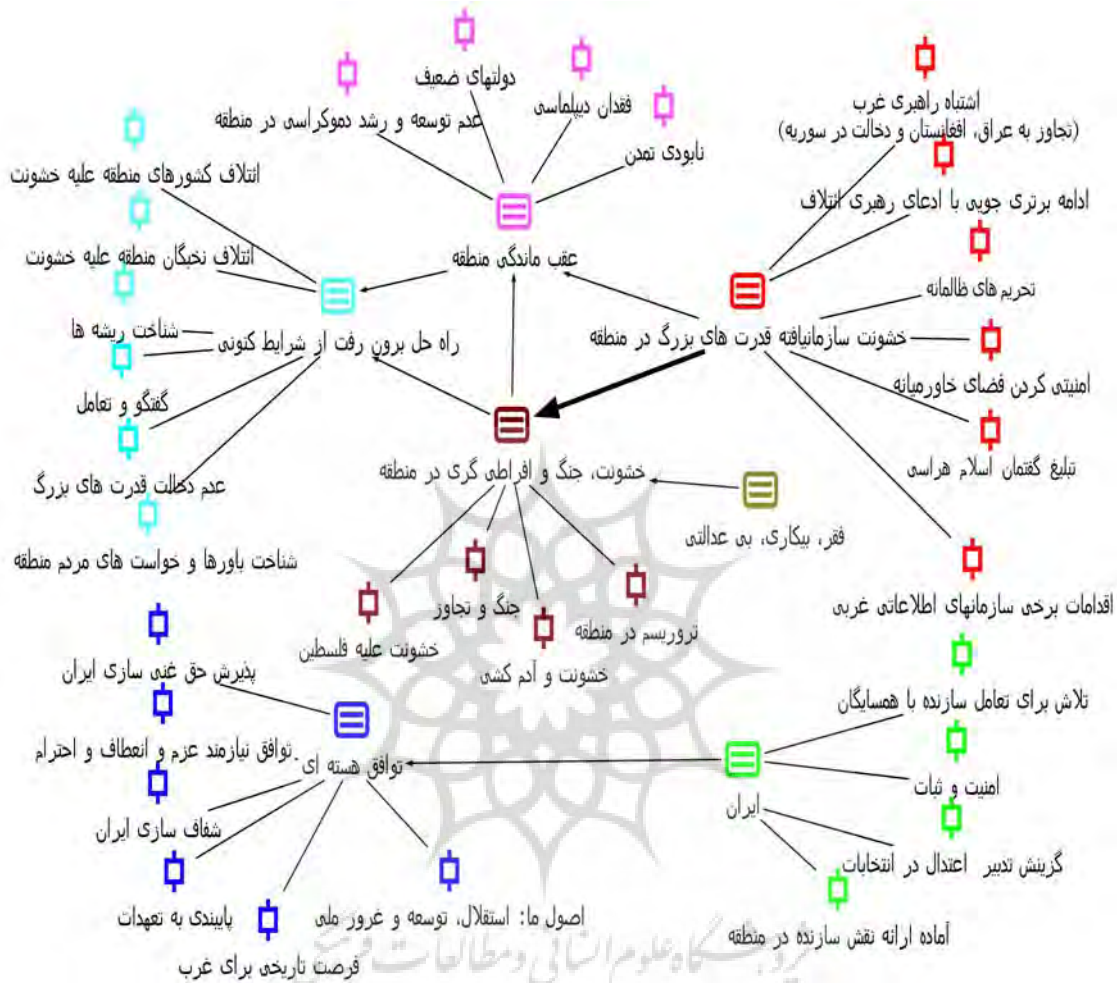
دولتهای ضعیف
فقدان دیپلماسی
عدم توسعه و رشد دموکراسی در منطقه
نابودی تمدن
ائتلاف کشورهای منطقه علیه خشونت
ائتلاف نخبگان منطقه علیه خشونت
عقب ماندگی منطقه
شناخت ریشه ها
راه حل برون رفت از شرایط کنونی
گفتگو و تعامل
عدم دخالت قدرت های بزرگ
شناخت باورها و خواست های مردم منطقه
اشتباه راهبری غرب
(تجاوز به عراق، افغانستان و دخالت در سوریه)
ادامه برتری جویی با ادعای رهبری ائتلاف
تحریم های ظالمانه
خشونت سازمانیافته قدرت های بزرگ در منطقه
امنیتی کردن فضای خاورمیانه
تبلیغ گفتمان اسلام هراسی
خشونت، جنگ و افراطی گری در منطقه
فقر، بیکاری، بی عدالتی
جنگ و تجاوز
تروریسم در منطقه
خشونت علیه فلسطین
خشونت و آدم کشی
اقدامات برخی سازمانهای اطلاعاتی غربی
پذیرش حق غنی سازی ایران
توافق نیازمند عزم و انعطاف و احترام
توافق هسته ای
شفاف سازی ایران
پایبندی به تعهدات
فرصت تاریخی برای غرب
اصول ما: استقلال، توسعه و غرور ملی
تلاش برای تعامل سازنده با همسایگان
امنیت و ثبات
ایران
گزینش تدبیر اعتدال در انتخابات
آماده ارائه نقش سازنده در منطقه
پژوهشگاه علوم انسانی و مطالعات فرهنگی